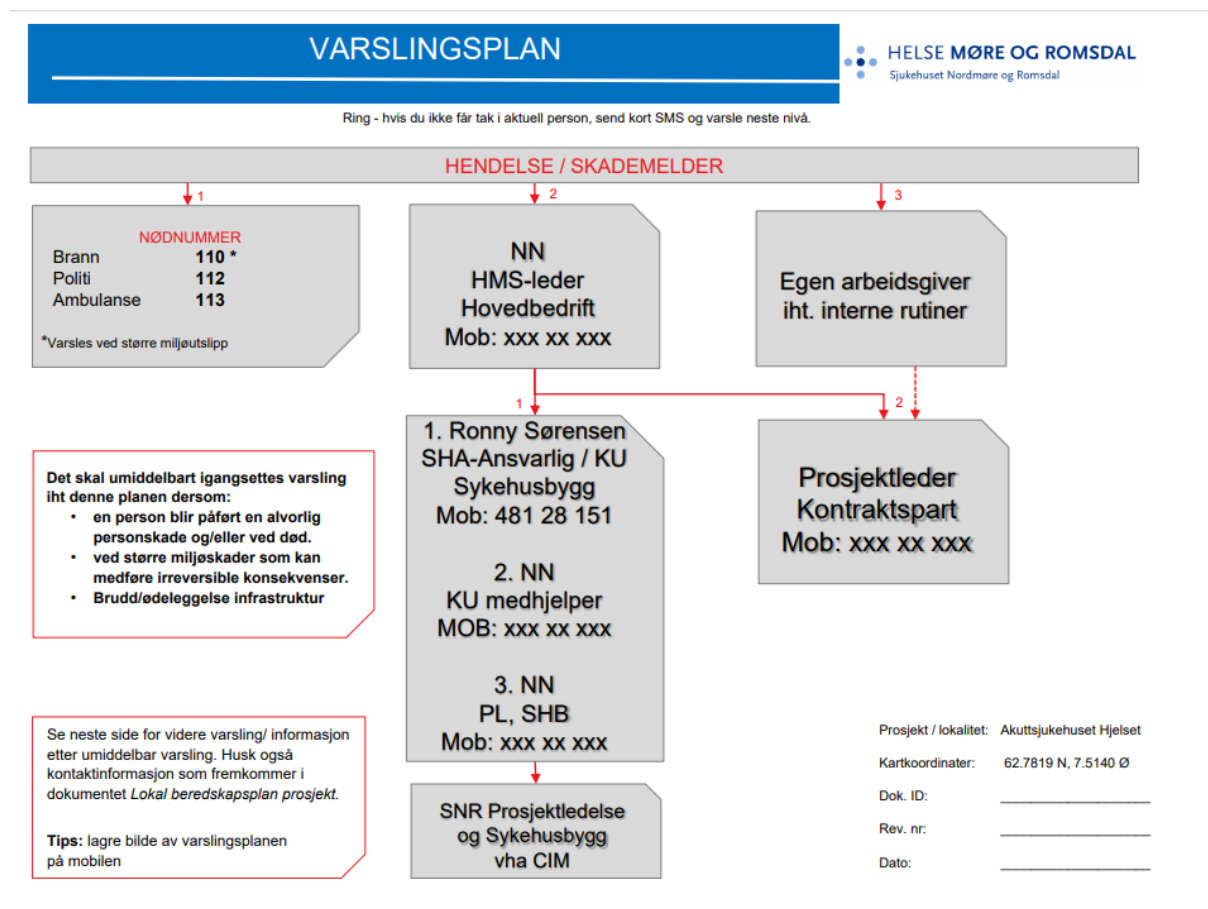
VARSLINGSPLAN

HELSE MØRE OG ROMSDAL
Sjukehuset Nordmøre og Romsdal

Ring - hvis du ikke får tak i aktuell person, send kort SMS og varsle neste nivå.

HENDELSE / SKADEMELDER

1

NØDNUMMER

| Brann | 110 * |
|---|---|
| Politi | 112 |
| Ambulanse | 113 |

*Varsles ved større miljøutslipp

2

NN
HMS-leder
Hovedbedrift
Mob: xxx xx xxx

3

Egen arbeidsgiver
iht. interne rutiner

1

1. Ronny Sørensen
SHA-Ansvarlig / KU
Sykehusbygg
Mob: 481 28 151

2. NN
KU medhjelper
MOB: xxx xx xxx

3. NN
PL, SHB
Mob: xxx xx xxx

2

Prosjektleder
Kontraktspart
Mob: xxx xx xxx

Det skal umiddelbart igangsettes varsling iht denne planen dersom:
• en person blir påført en alvorlig personskade og/eller ved død.
• ved større miljøskader som kan medføre irreversible konsekvenser.
• Brudd/ødeleggelse infrastruktur

Se neste side for videre varsling/ informasjon etter umiddelbar varsling. Husk også kontaktinformasjon som fremkommer i dokumentet Lokal beredskapsplan prosjekt.

Tips: lagre bilde av varslingsplanen på mobilen

SNR Prosjektledelse
og Sykehusbygg
vha CIM

Prosjekt / lokalitet: Akuttsjukehuset Hjelset
Kartkoordinater: 62.7819 N, 7.5140 Ø
Dok. ID: ____________________
Rev. nr: ____________________
Dato: ____________________